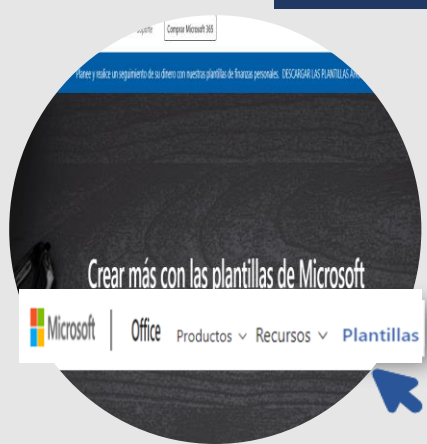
Soporte Comprar Microsoft 365

Planee y realice un seguimiento de su dinero con nuestras plantillas de finanzas personales. DESCARGAR LAS PLANTILLAS A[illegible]

Crear más con las plantillas de Microsoft

Microsoft | Office Productos ∨ Recursos ∨ Plantillas